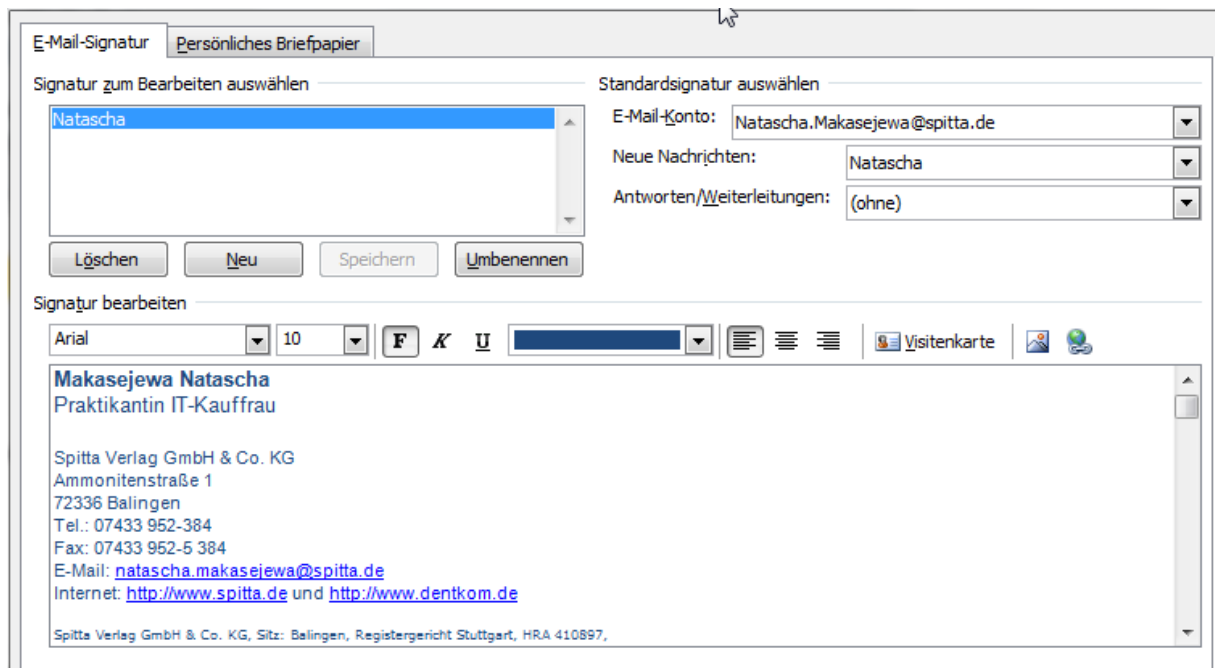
E-Mail-Signatur | Persönliches Briefpapier

Signatur zum Bearbeiten auswählen

Natascha

Löschen | Neu | Speichern | Umbenennen

Standardsignatur auswählen

E-Mail-Konto: Natascha.Makasejewa@spitta.de

Neue Nachrichten: Natascha

Antworten/Weiterleitungen: (ohne)

Signatur bearbeiten

Arial | 10 | F | K | U | Visitenkarte

Makasejewa Natascha
Praktikantin IT-Kauffrau

Spitta Verlag GmbH & Co. KG
Ammonitenstraße 1
72336 Balingen
Tel.: 07433 952-384
Fax: 07433 952-5 384
E-Mail: natascha.makasejewa@spitta.de
Internet: http://www.spitta.de und http://www.dentkom.de

Spitta Verlag GmbH & Co. KG, Sitz: Balingen, Registergericht Stuttgart, HRA 410897,